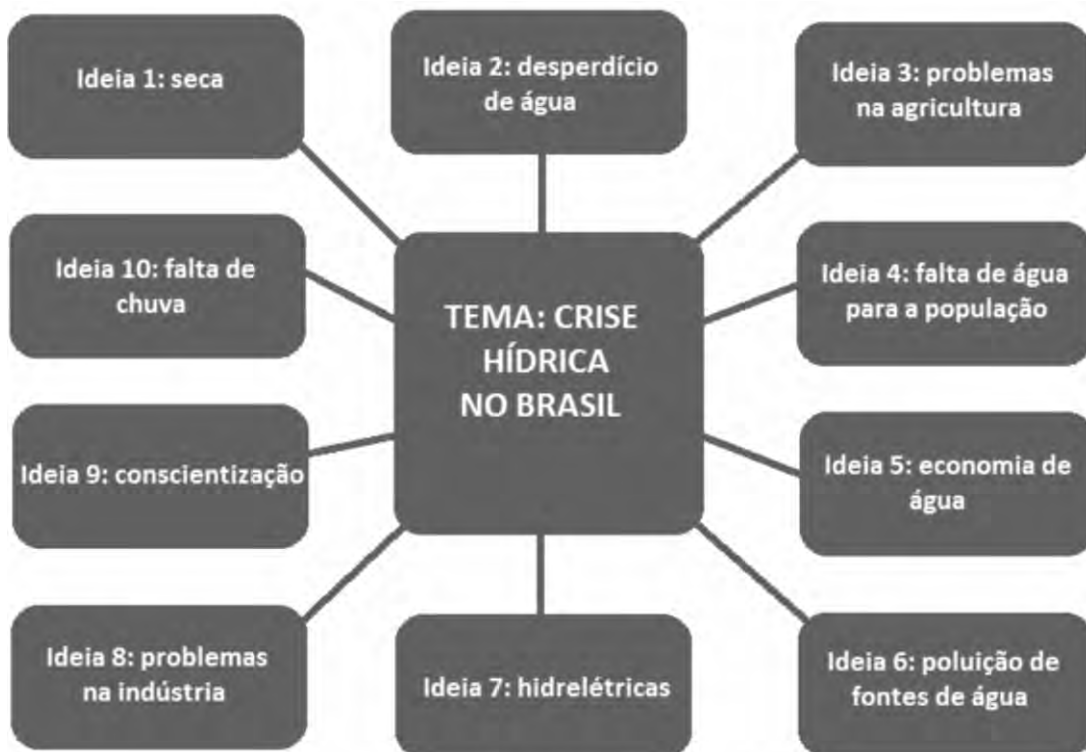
TEMA: CRISE HÍDRICA NO BRASIL

Ideia 1: seca

Ideia 2: desperdício de água

Ideia 3: problemas na agricultura

Ideia 4: falta de água para a população

Ideia 5: economia de água

Ideia 6: poluição de fontes de água

Ideia 7: hidrelétricas

Ideia 8: problemas na indústria

Ideia 9: conscientização

Ideia 10: falta de chuva